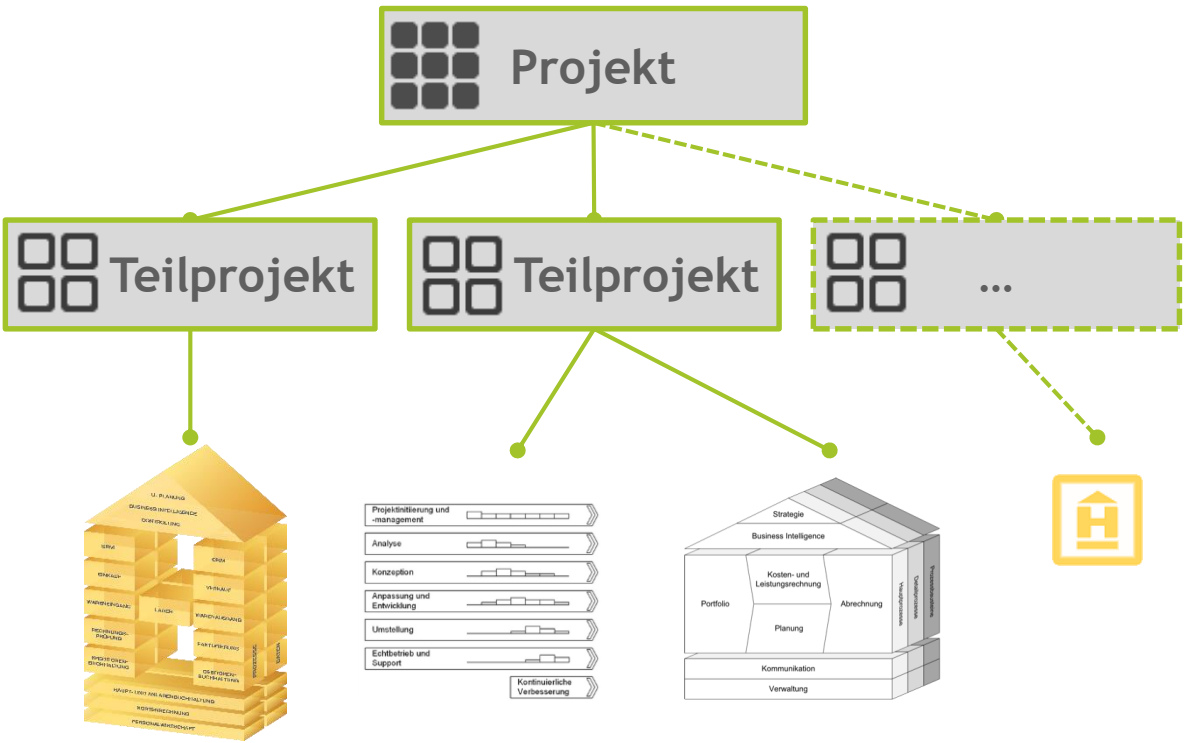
Projekt

Teilprojekt

Teilprojekt

...

U.-PLANUNG
BUSINESS INTELLIGENCE
CONTROLLING
SRM
CRM
EINKAUF
VERKAUF
WARENEINGANG
LAGER
WARENAUSGANG
RECHNUNGS-PRÜFUNG
FAKTURIERUNG
KREDITOREN-BUCHHALTUNG
DEBITOREN-BUCHHALTUNG
HAUPTBUCHHALTUNG
KOSTENRECHNUNG
PERSONALWIRTSCHAFT

Projektinitiierung und -management
Analyse
Konzeption
Anpassung und Entwicklung
Umstellung
Echtbetrieb und Support
Kontinuierliche Verbesserung

Strategie
Business Intelligence
Portfolio
Kosten- und Leistungsrechnung
Planung
Abrechnung
Kommunikation
Verwaltung
Hauptprozesse
Detailprozesse
Prozessbausteine